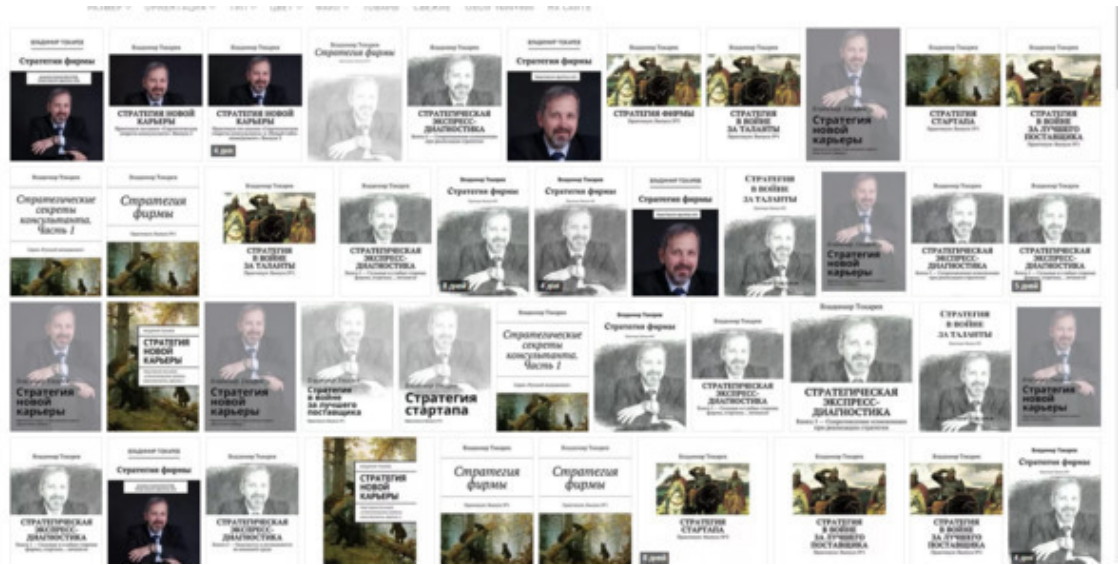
Владимир Токарев
Стратегия фирмы

Владимир Токарев
СТРАТЕГИЯ НОВОЙ КАРЬЕРЫ

Владимир Токарев
СТРАТЕГИЯ НОВОЙ КАРЬЕРЫ
4 дня

Владимир Токарев
Стратегия фирмы

Владимир Токарев
СТРАТЕГИЧЕСКАЯ ЭКСПРЕСС-ДИАГНОСТИКА

Владимир Токарев
Стратегия фирмы

СТРАТЕГИЯ ФИРМЫ

СТРАТЕГИЯ В ВОЙНЕ ЗА ТАЛАНТЫ

Владимир Токарев
Стратегия новой карьеры

СТРАТЕГИЯ СТАРТАПА

СТРАТЕГИЯ В ВОЙНЕ ЗА ЛУЧШЕГО ПОСТАВЩИКА

Владимир Токарев
Стратегические секреты консультанта. Часть 1

Владимир Токарев
Стратегия фирмы

СТРАТЕГИЯ В ВОЙНЕ ЗА ТАЛАНТЫ

Владимир Токарев
СТРАТЕГИЧЕСКАЯ ЭКСПРЕСС-ДИАГНОСТИКА

Владимир Токарев
Стратегия фирмы
4 дня

Владимир Токарев
Стратегия фирмы
4 дня

Владимир Токарев
Стратегия фирмы

СТРАТЕГИЯ В ВОЙНЕ ЗА ТАЛАНТЫ

Стратегия новой карьеры

Владимир Токарев
СТРАТЕГИЧЕСКАЯ ЭКСПРЕСС-ДИАГНОСТИКА

Владимир Токарев
СТРАТЕГИЧЕСКАЯ ЭКСПРЕСС-ДИАГНОСТИКА
5 дней

Стратегия новой карьеры

СТРАТЕГИЯ НОВОЙ КАРЬЕРЫ

Стратегия новой карьеры

Стратегия в войне за лучшего поставщика

Стратегические секреты консультанта. Часть 1

Стратегия стартапа

Владимир Токарев
Стратегия фирмы

Владимир Токарев
СТРАТЕГИЧЕСКАЯ ЭКСПРЕСС-ДИАГНОСТИКА

Владимир Токарев
СТРАТЕГИЧЕСКАЯ ЭКСПРЕСС-ДИАГНОСТИКА

СТРАТЕГИЯ В ВОЙНЕ ЗА ТАЛАНТЫ

Стратегия новой карьеры

Владимир Токарев
СТРАТЕГИЧЕСКАЯ ЭКСПРЕСС-ДИАГНОСТИКА

Владимир Токарев
Стратегия фирмы

Владимир Токарев
СТРАТЕГИЧЕСКАЯ ЭКСПРЕСС-ДИАГНОСТИКА

СТРАТЕГИЯ НОВОЙ КАРЬЕРЫ

Владимир Токарев
Стратегия фирмы

Владимир Токарев
Стратегия фирмы

Владимир Токарев
СТРАТЕГИЯ СТАРТАПА
5 дней

Владимир Токарев
СТРАТЕГИЯ В ВОЙНЕ ЗА ЛУЧШЕГО ПОСТАВЩИКА

Владимир Токарев
СТРАТЕГИЯ В ВОЙНЕ ЗА ЛУЧШЕГО ПОСТАВЩИКА

Владимир Токарев
Стратегия фирмы
4 дня